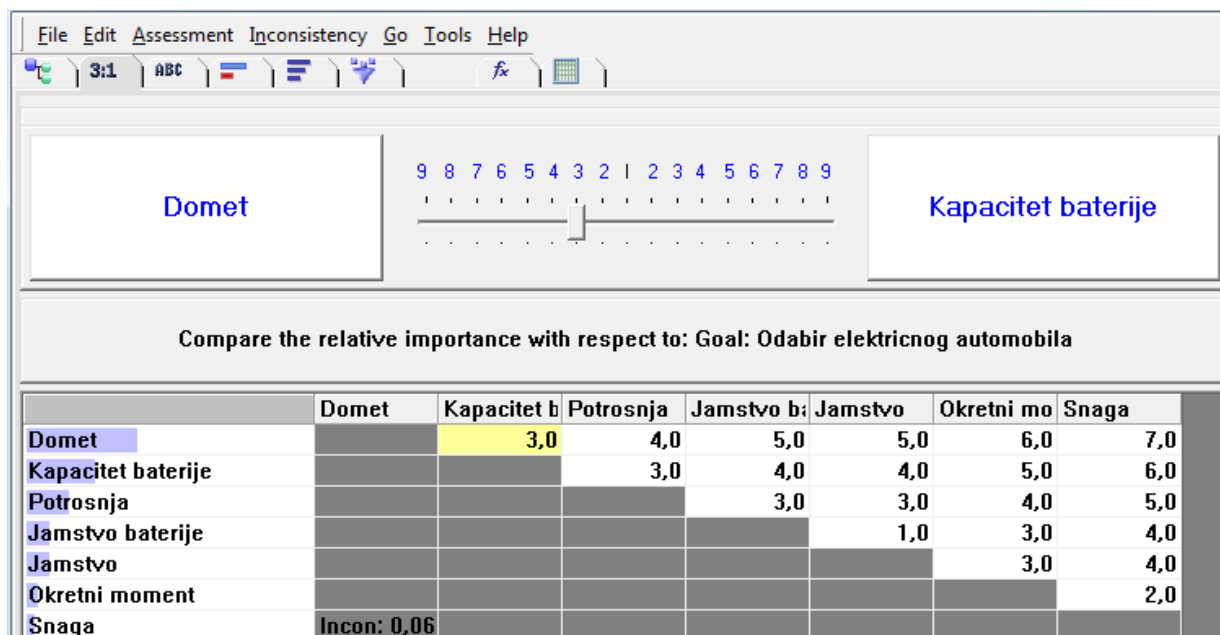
File Edit Assessment Inconsistency Go Tools Help

3:1 ABC

Domet

9 8 7 6 5 4 3 2 1 2 3 4 5 6 7 8 9

Kapacitet baterije

Compare the relative importance with respect to: Goal: Odabir elektricnog automobila

| | Domet | Kapacitet b | Potrosnja | Jamstvo ba | Jamstvo | Okretni mo | Snaga |
|---|---|---|---|---|---|---|---|
| Domet | | 3,0 | 4,0 | 5,0 | 5,0 | 6,0 | 7,0 |
| Kapacitet baterije | | | 3,0 | 4,0 | 4,0 | 5,0 | 6,0 |
| Potrosnja | | | | 3,0 | 3,0 | 4,0 | 5,0 |
| Jamstvo baterije | | | | | 1,0 | 3,0 | 4,0 |
| Jamstvo | | | | | | 3,0 | 4,0 |
| Okretni moment | | | | | | | 2,0 |
| Snaga | Incon: 0,06 | | | | | | |